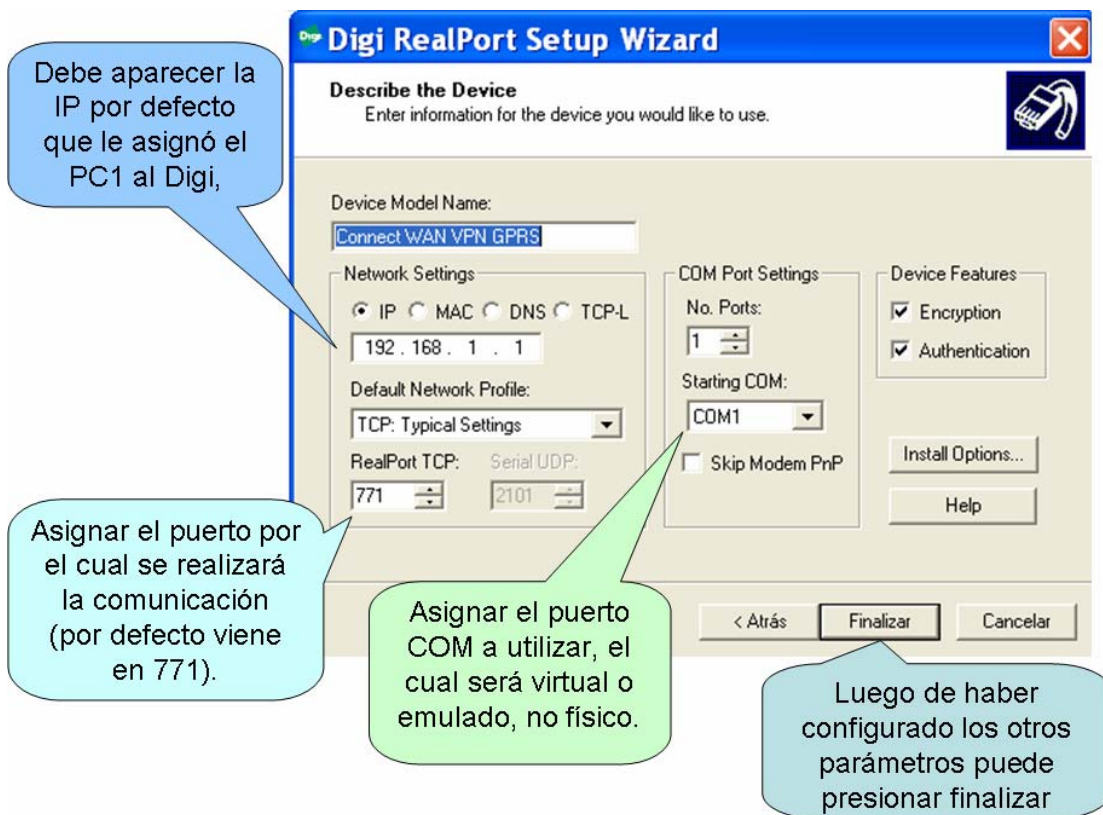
Digi RealPort Setup Wizard

Describe the Device
Enter information for the device you would like to use.

Debe aparecer la IP por defecto que le asignó el PC1 al Digi,

Device Model Name:
Connect WAN VPN GPRS

Network Settings
IP MAC DNS TCP-L
192 . 168 . 1 . 1
Default Network Profile:
TCP: Typical Settings
RealPort TCP: Serial UDP:
771 2101

COM Port Settings
No. Ports:
1
Starting COM:
COM1
Skip Modem PnP

Device Features
Encryption
Authentication

Install Options...
Help

Asignar el puerto por el cual se realizará la comunicación (por defecto viene en 771).

Asignar el puerto COM a utilizar, el cual será virtual o emulado, no físico.

< Atrás Finalizar Cancelar

Luego de haber configurado los otros parámetros puede presionar finalizar